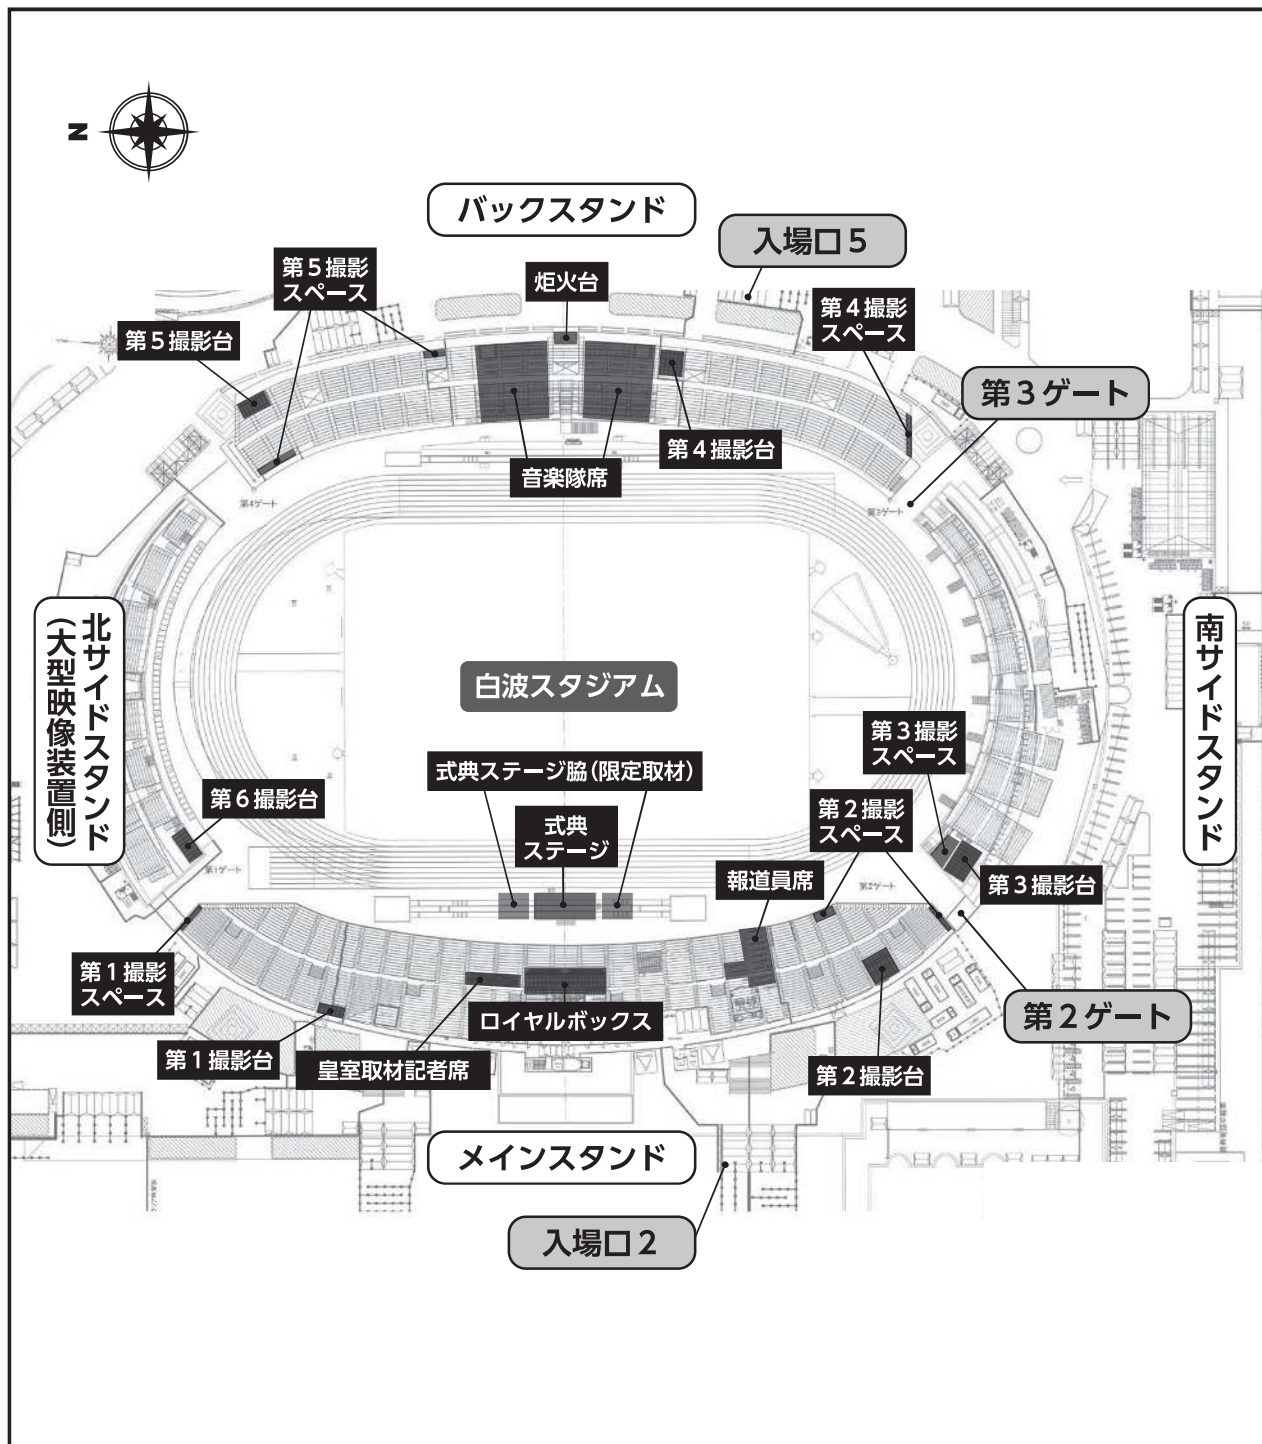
N

バックスタンド

入場口5

第5撮影スペース

炬火台

第4撮影スペース

第5撮影台

第3ゲート

第4撮影台

音楽隊席

第4ゲート

第3ゲート

北サイドスタンド（大型映像装置側）

南サイドスタンド

白波スタジアム

第3撮影スペース

式典ステージ脇（限定取材）

第6撮影台

式典ステージ

第2撮影スペース

報道員席

第3撮影台

第1ゲート

第2ゲート

第1撮影スペース

ロイヤルボックス

第2ゲート

第1撮影台

皇室取材記者席

第2撮影台

メインスタンド

入場口2